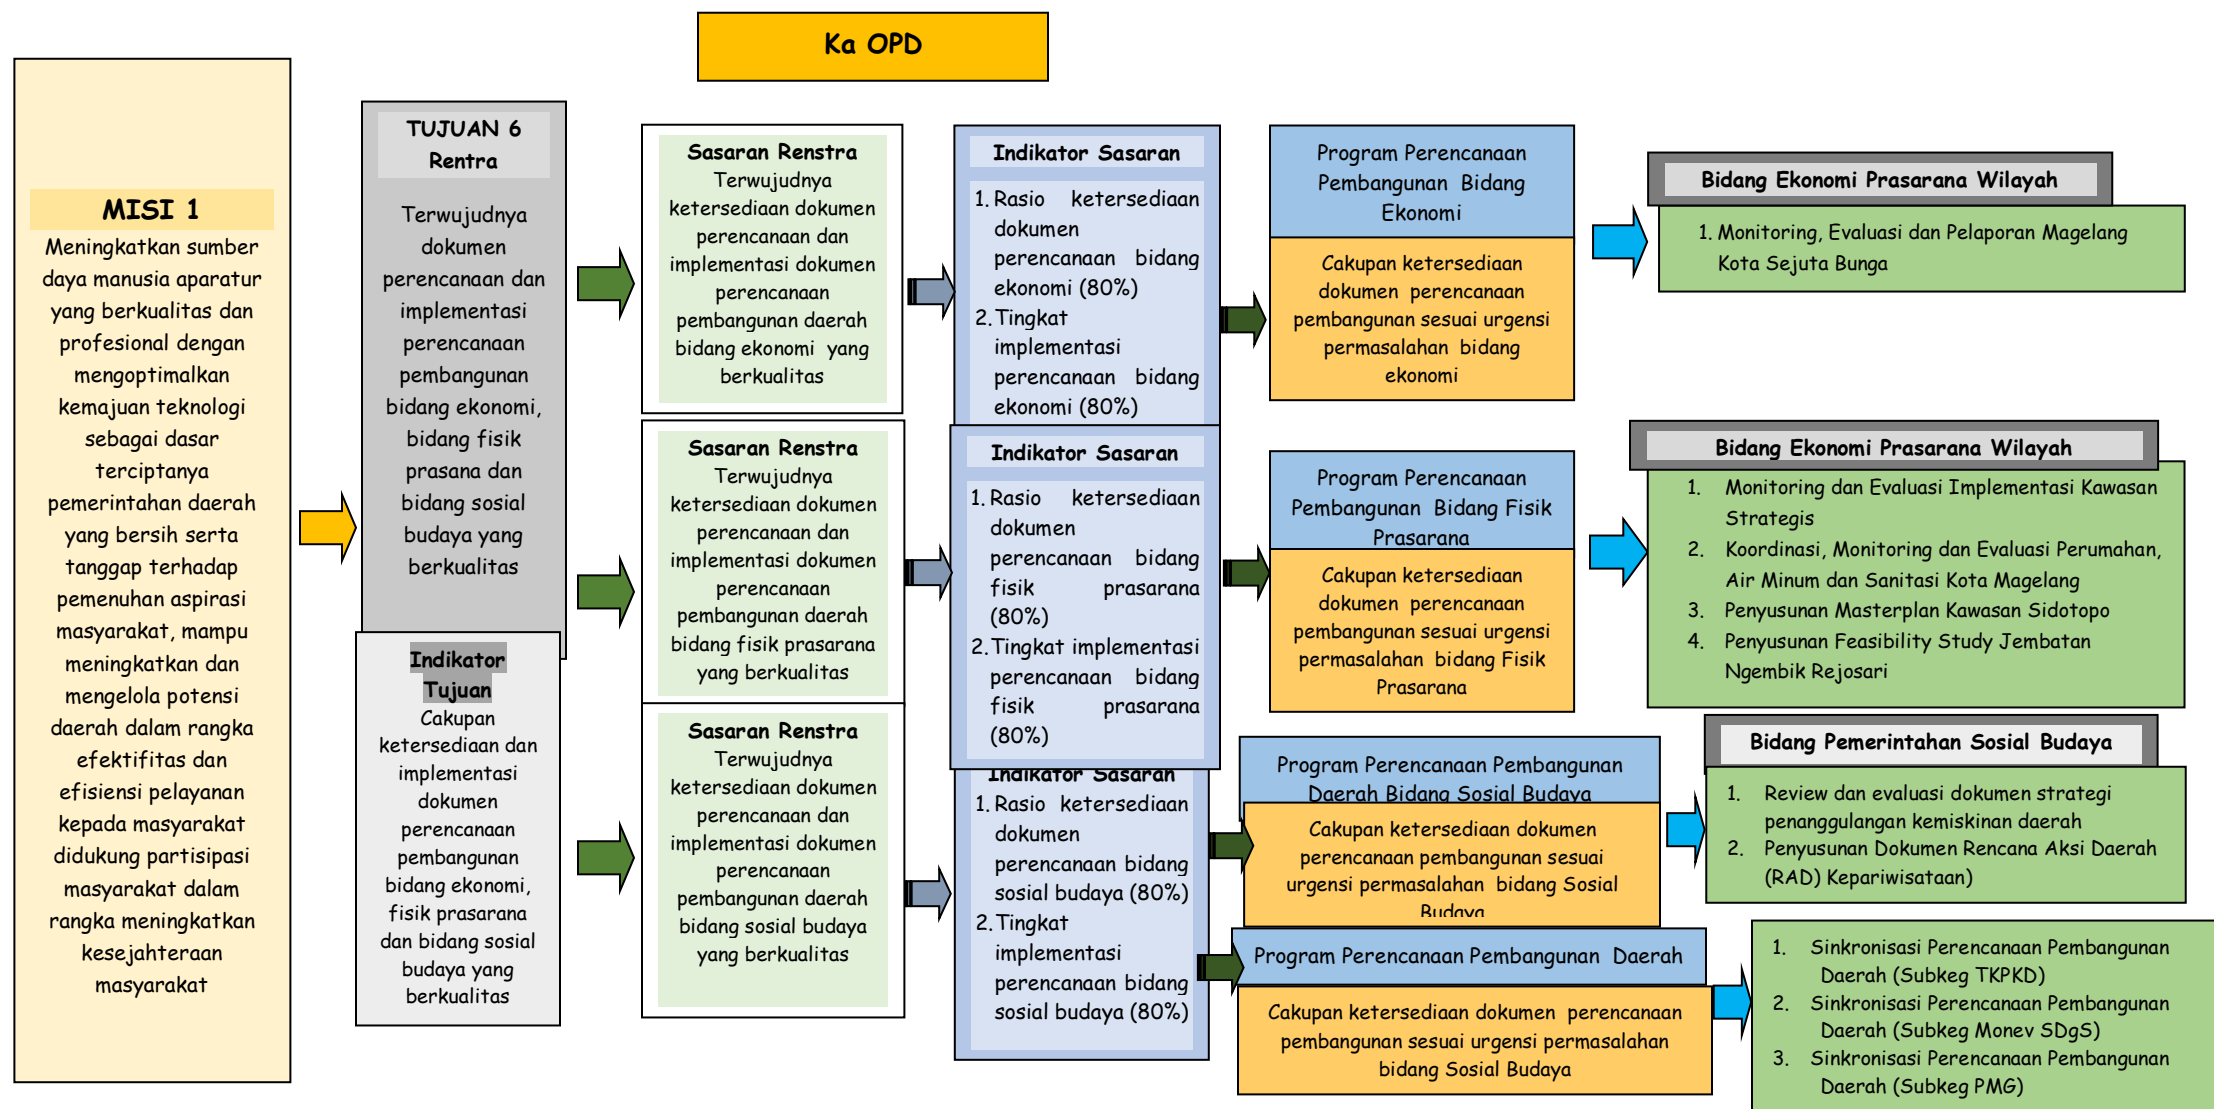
Ka OPD

MISI 1
Meningkatkan sumber daya manusia aparatur yang berkualitas dan profesional dengan mengoptimalkan kemajuan teknologi sebagai dasar terciptanya pemerintahan daerah yang bersih serta tanggap terhadap pemenuhan aspirasi masyarakat, mampu meningkatkan dan mengelola potensi daerah dalam rangka efektifitas dan efisiensi pelayanan kepada masyarakat didukung partisipasi masyarakat dalam rangka meningkatkan kesejahteraan masyarakat

TUJUAN 6
Rentra

Terwujudnya dokumen perencanaan dan implementasi perencanaan pembangunan bidang ekonomi, bidang fisik prasana dan bidang sosial budaya yang berkualitas

Indikator Tujuan
Cakupan ketersediaan dan implementasi dokumen perencanaan pembangunan bidang ekonomi, fisik prasarana dan bidang sosial budaya yang berkualitas

Sasaran Renstra
Terwujudnya ketersediaan dokumen perencanaan dan implementasi dokumen perencanaan pembangunan daerah bidang ekonomi yang berkualitas

Sasaran Renstra
Terwujudnya ketersediaan dokumen perencanaan dan implementasi dokumen perencanaan pembangunan daerah bidang fisik prasarana yang berkualitas

Sasaran Renstra
Terwujudnya ketersediaan dokumen perencanaan dan implementasi dokumen perencanaan pembangunan daerah bidang sosial budaya yang berkualitas

Indikator Sasaran
1. Rasio ketersediaan dokumen perencanaan bidang ekonomi (80%)
2. Tingkat implementasi perencanaan bidang ekonomi (80%)

Indikator Sasaran
1. Rasio ketersediaan dokumen perencanaan bidang fisik prasarana (80%)
2. Tingkat implementasi perencanaan bidang fisik prasarana (80%)

Indikator Sasaran
1. Rasio ketersediaan dokumen perencanaan bidang sosial budaya (80%)
2. Tingkat implementasi perencanaan bidang sosial budaya (80%)

Program Perencanaan Pembangunan Bidang Ekonomi

Cakupan ketersediaan dokumen perencanaan pembangunan sesuai urgensi permasalahan bidang ekonomi

Program Perencanaan Pembangunan Bidang Fisik Prasarana

Cakupan ketersediaan dokumen perencanaan pembangunan sesuai urgensi permasalahan bidang Fisik Prasarana

Program Perencanaan Pembangunan Daerah Bidang Sosial Budaya

Cakupan ketersediaan dokumen perencanaan pembangunan sesuai urgensi permasalahan bidang Sosial Budaya

Program Perencanaan Pembangunan Daerah

Cakupan ketersediaan dokumen perencanaan pembangunan sesuai urgensi permasalahan bidang Sosial Budaya

Bidang Ekonomi Prasarana Wilayah
1. Monitoring, Evaluasi dan Pelaporan Magelang Kota Sejuta Bunga

Bidang Ekonomi Prasarana Wilayah
1. Monitoring dan Evaluasi Implementasi Kawasan Strategis
2. Koordinasi, Monitoring dan Evaluasi Perumahan, Air Minum dan Sanitasi Kota Magelang
3. Penyusunan Masterplan Kawasan Sidotopo
4. Penyusunan Feasibility Study Jembatan Ngembik Rejosari

Bidang Pemerintahan Sosial Budaya
1. Review dan evaluasi dokumen strategi penanggulangan kemiskinan daerah
2. Penyusunan Dokumen Rencana Aksi Daerah (RAD) Kepariwisataan

1. Sinkronisasi Perencanaan Pembangunan Daerah (Subkeg TKPKD)
2. Sinkronisasi Perencanaan Pembangunan Daerah (Subkeg Monev SDgS)
3. Sinkronisasi Perencanaan Pembangunan Daerah (Subkeg PMG)